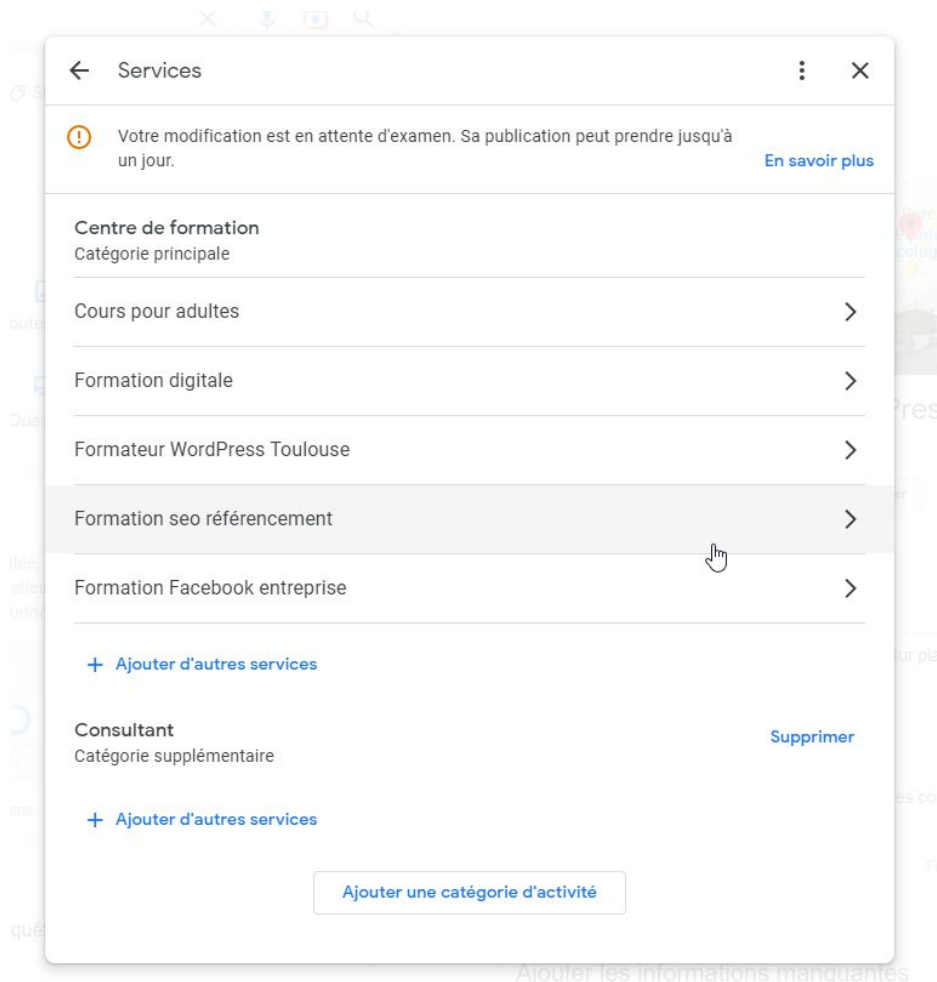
Services

Votre modification est en attente d'examen. Sa publication peut prendre jusqu'à un jour.

En savoir plus

Centre de formation
Catégorie principale

Cours pour adultes

Formation digitale

Formateur WordPress Toulouse

Formation seo référencement

Formation Facebook entreprise

+ Ajouter d'autres services

Consultant
Catégorie supplémentaire

Supprimer

+ Ajouter d'autres services

Ajouter une catégorie d'activité

Ajouter les informations manquantes